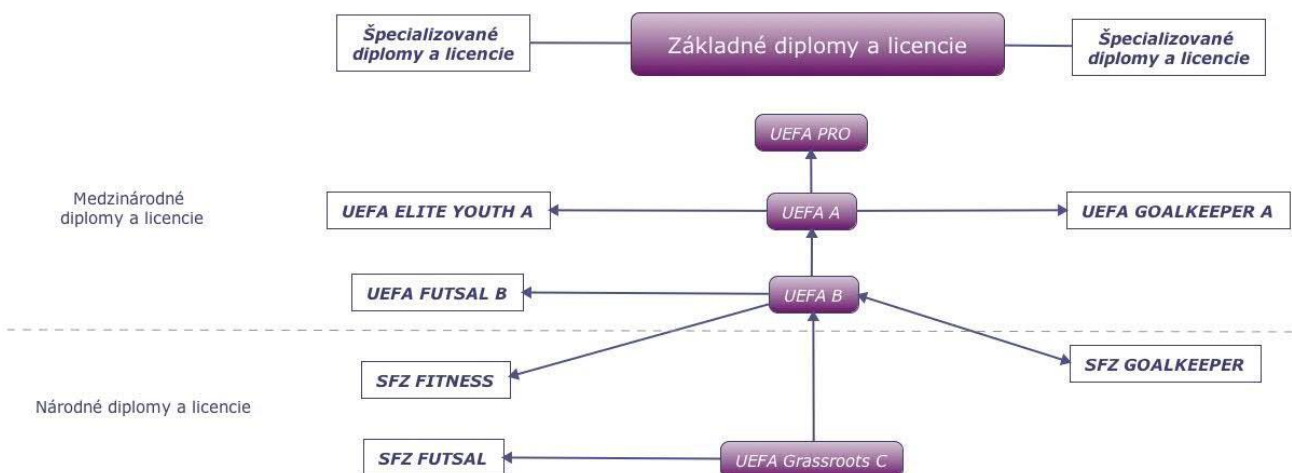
Špecializované diplomy a licencie

Základné diplomy a licencie

Špecializované diplomy a licencie

UEFA PRO

Medzinárodné diplomy a licencie

UEFA ELITE YOUTH A

UEFA A

UEFA GOALKEEPER A

UEFA FUTSAL B

UEFA B

SFZ FITNESS

SFZ GOALKEEPER

Národné diplomy a licencie

SFZ FUTSAL

UEFA Grassroots C